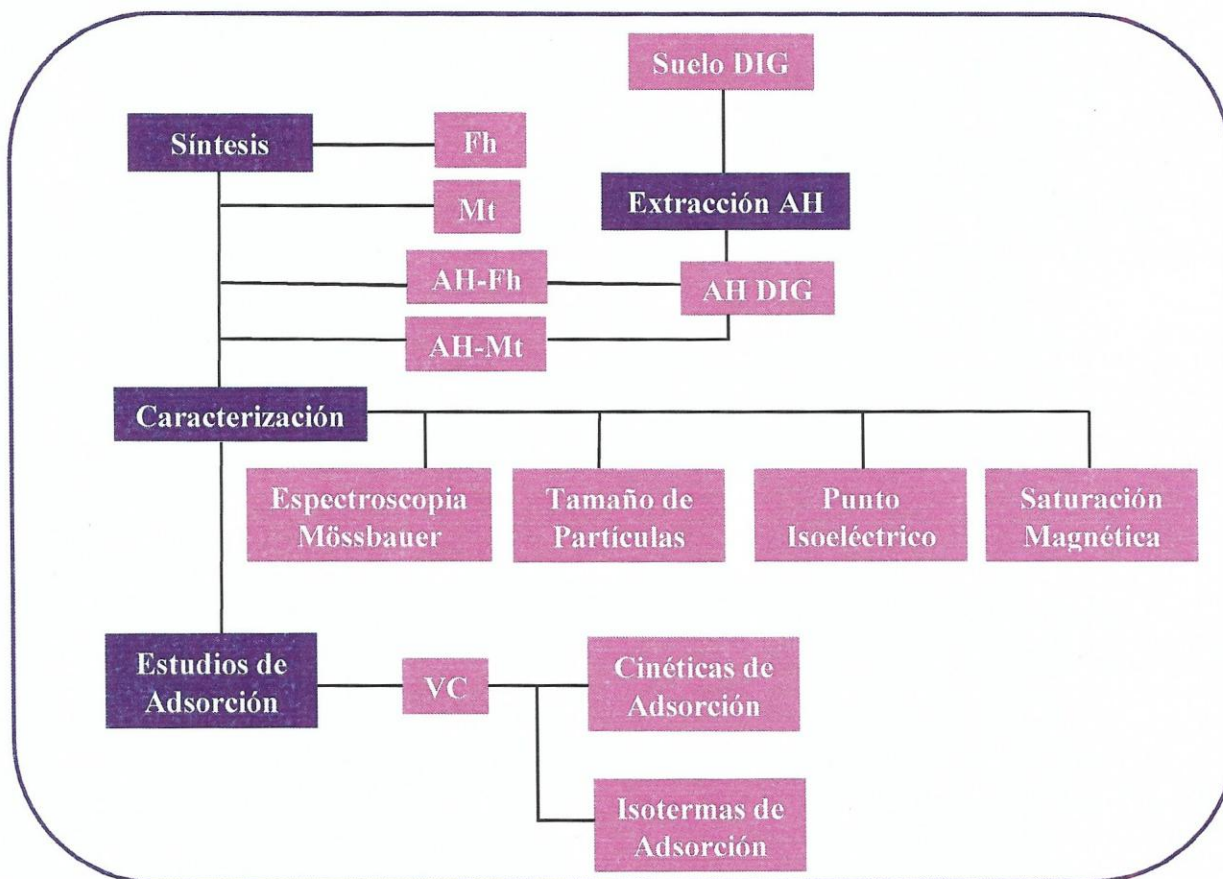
Suelo DIG

Síntesis

Fh

Mt

Extracción AH

AH-Fh

AH DIG

AH-Mt

Caracterización

Espectroscopia Mössbauer

Tamaño de Partículas

Punto Isoeléctrico

Saturación Magnética

Estudios de Adsorción

VC

Cinéticas de Adsorción

Isotermas de Adsorción